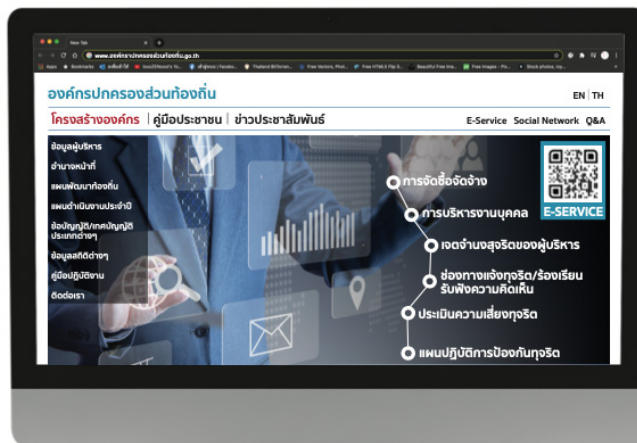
New Tab
www.องค์กรปกครองส่วนท้องถิ่น.go.th

องค์กรปกครองส่วนท้องถิ่น

EN | TH

โครงสร้างองค์กร | คู่มือประชาชน | ข่าวประชาสัมพันธ์

E-Service Social Network Q&A

ข้อมูลผู้บริหาร
อำนาจหน้าที่
แผนพัฒนาท้องถิ่น
แผนดำเนินงานประจำปี
ข้อบัญญัติ/เทศบัญญัติ ประเภทต่างๆ
ข้อมูลสถิติต่างๆ
คู่มือปฏิบัติงาน
ติดต่อเรา

การจัดซื้อจัดจ้าง
การบริหารงานบุคคล
เจตจำนงสุจริตของผู้บริหาร
ช่องทางแจ้งทุจริต/ร้องเรียน รับฟังความคิดเห็น
ประเมินความเสี่ยงทุจริต
แผนปฏิบัติการป้องกันทุจริต

E-SERVICE